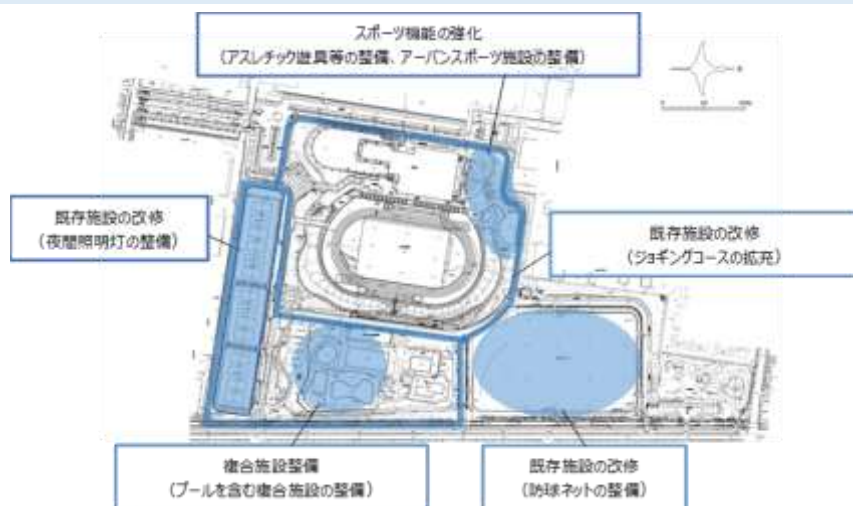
スポーツ機能の強化
（アスレチック遊具等の整備、アーバンスポーツ施設の整備）

既存施設の改修
（夜間照明灯の整備）

既存施設の改修
（ジョギングコースの拡充）

複合施設整備
（プールを含む複合施設の整備）

既存施設の改修
（防球ネットの整備）